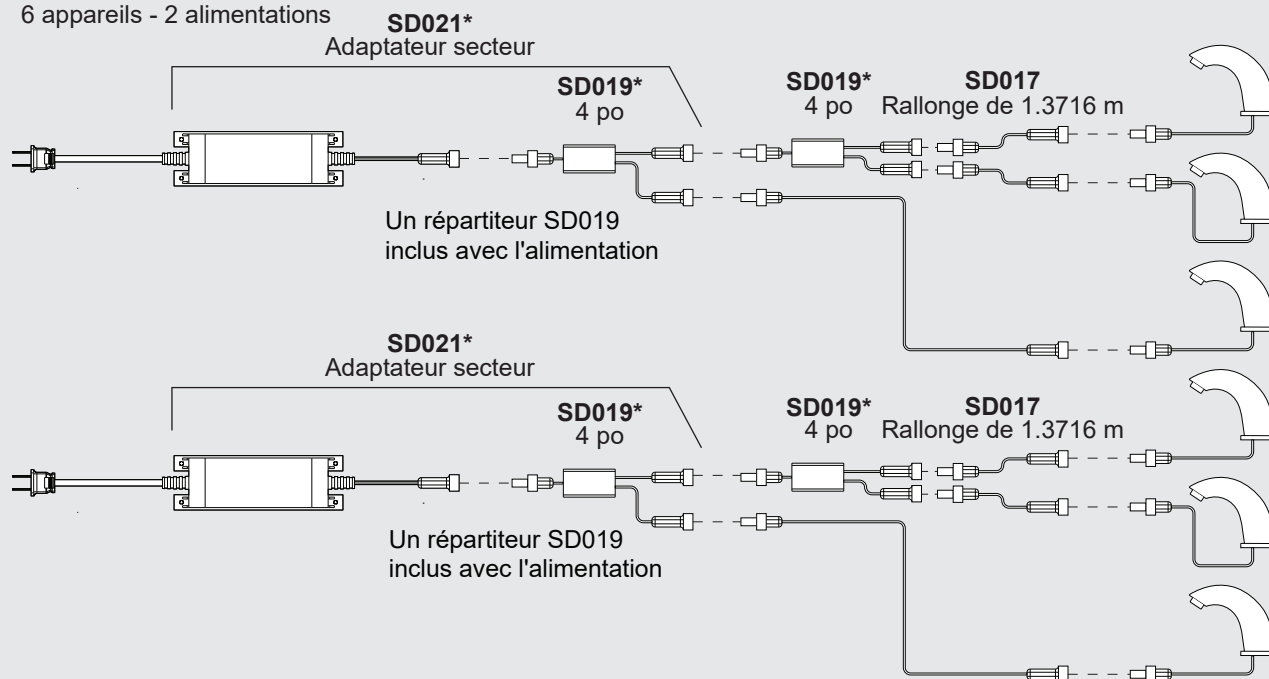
6 appareils - 2 alimentations

**SD021***
Adaptateur secteur

**SD019***
4 po

**SD019***
4 po

**SD017**
Rallonge de 1.3716 m

Un répartiteur SD019
inclus avec l'alimentation

**SD021***
Adaptateur secteur

**SD019***
4 po

**SD019***
4 po

**SD017**
Rallonge de 1.3716 m

Un répartiteur SD019
inclus avec l'alimentation